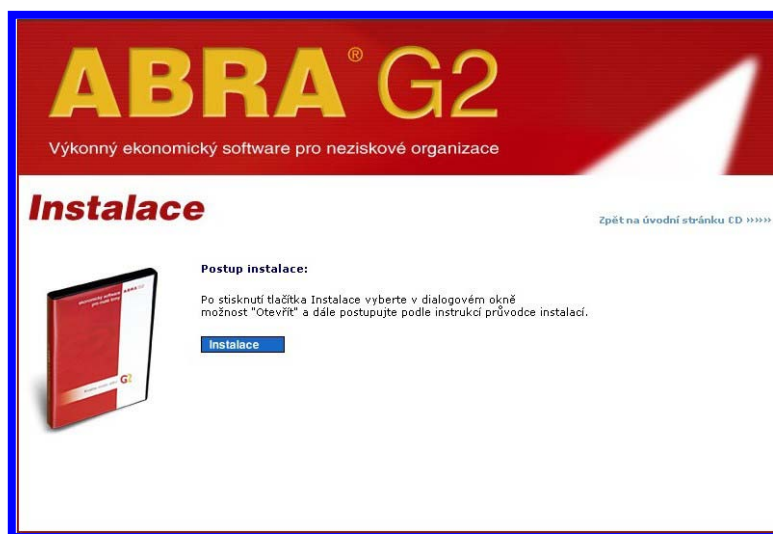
ABRA® G2

Výkonný ekonomický software pro neziskové organizace

Instalace

Zpět na úvodní stránku CD ›››››

Postup instalace:

Po stisknutí tlačítka Instalace vyberte v dialogovém okně možnost "Otevřít" a dále postupujte podle instrukcí průvodce instalací.

Instalace